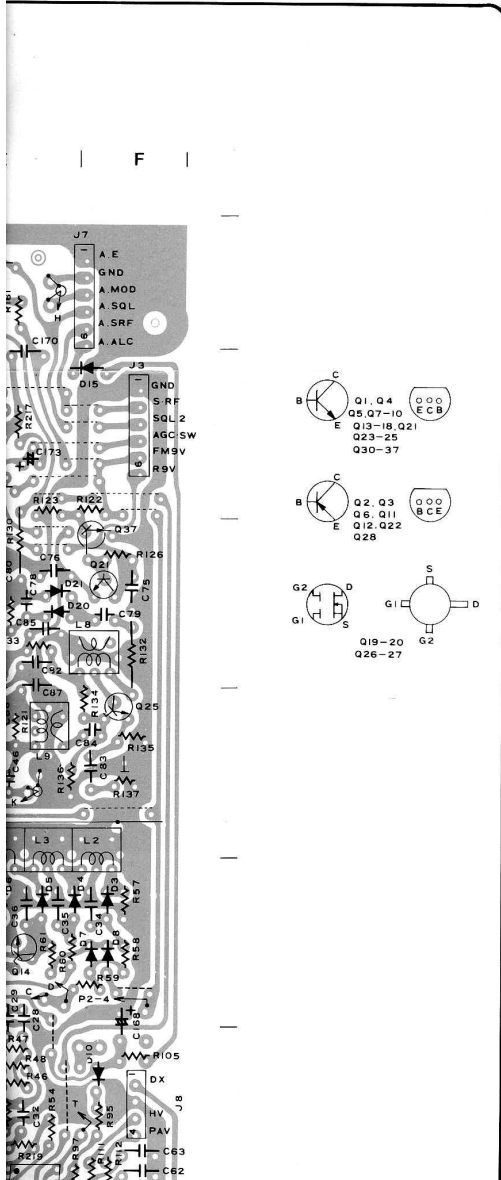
F

J7
1
A.E
GND
A.MOD
A.SQL
A.SRF
8
A.ALC
R181
H
C170
D15
J3
1
GND
S.RF
SQL 2
AGC SW
FM9V
6
R9V
R27
C173
R123
R122
R130
Q37
R126
C80
C76
C78
Q21
D21
C75
D20
C79
C85
33
L8
R132
C92
C87
R134
R121
Q25
C84
C46
L9
C83
R135
R136
R137
L3
L2
D5
D4
D3
R57
C36
C35
C34
R61
D7
D8
R58
R60
Q14
R59
C29
C
D
P2-4
C28
C168
R47
D10
R105
R48
R46
DX
1
C32
R54
T
R95
HV
J8
4
PAV
R97
R111
R112
C63
R219
C62

C
B
E
Q1, Q4
Q5, Q7-10
Q13-18, Q21
Q23-25
Q30-37
ECB

C
B
E
Q2, Q3
Q6, Q11
Q12, Q22
Q28
BCE

G2
D
G1
S
S
G1
D
G2
Q19-20
Q26-27